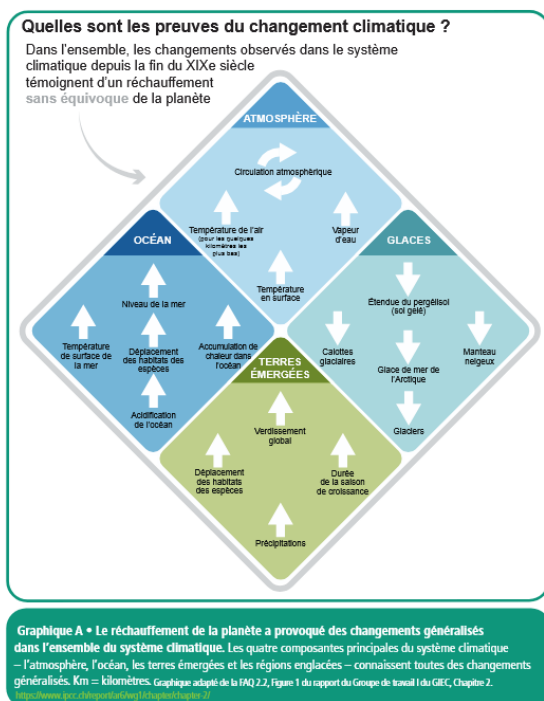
Quelles sont les preuves du changement climatique ?

Dans l'ensemble, les changements observés dans le système climatique depuis la fin du XIXe siècle témoignent d'un réchauffement sans équivoque de la planète

ATMOSPHÈRE

Circulation atmosphérique

Température de l'air (pour les quelques kilomètres les plus bas)

Vapeur d'eau

Température en surface

OCÉAN

Niveau de la mer

Température de surface de la mer

Déplacement des habitats des espèces

Accumulation de chaleur dans l'océan

Acidification de l'océan

GLACES

Étendue du pergélisol (sol gelé)

Calottes glaciaires

Glace de mer de l'Arctique

Manteau neigeux

Glaciers

TERRES ÉMERGÉES

Verdissement global

Déplacement des habitats des espèces

Durée de la saison de croissance

Précipitations

Graphique A • Le réchauffement de la planète a provoqué des changements généralisés dans l'ensemble du système climatique. Les quatre composantes principales du système climatique – l'atmosphère, l'océan, les terres émergées et les régions englacées – connaissent toutes des changements généralisés. Km = kilomètres. Graphique adapté de la FAQ 2.2, Figure 1 du rapport du Groupe de travail I du GIEC, Chapitre 2.
https://www.ipcc.ch/report/ar6/wg1/chapter/chapter-2/